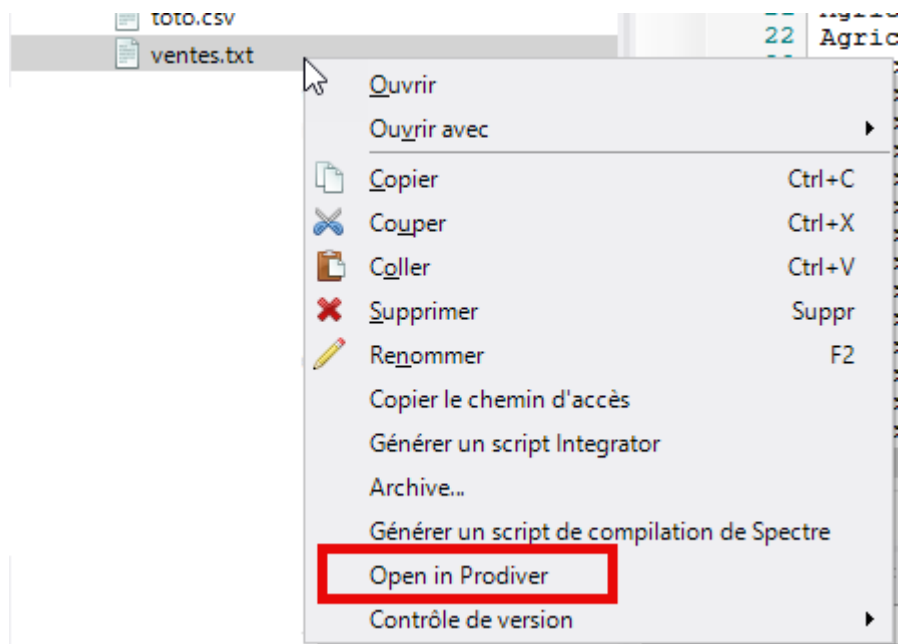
toto.csv
ventes.txt

22 Agric

Ouvrir
Ouvrir avec
Copier Ctrl+C
Couper Ctrl+X
Coller Ctrl+V
Supprimer Suppr
Renommer F2
Copier le chemin d'accès
Générer un script Integrator
Archive...
Générer un script de compilation de Spectre
Open in Prodiver
Contrôle de version